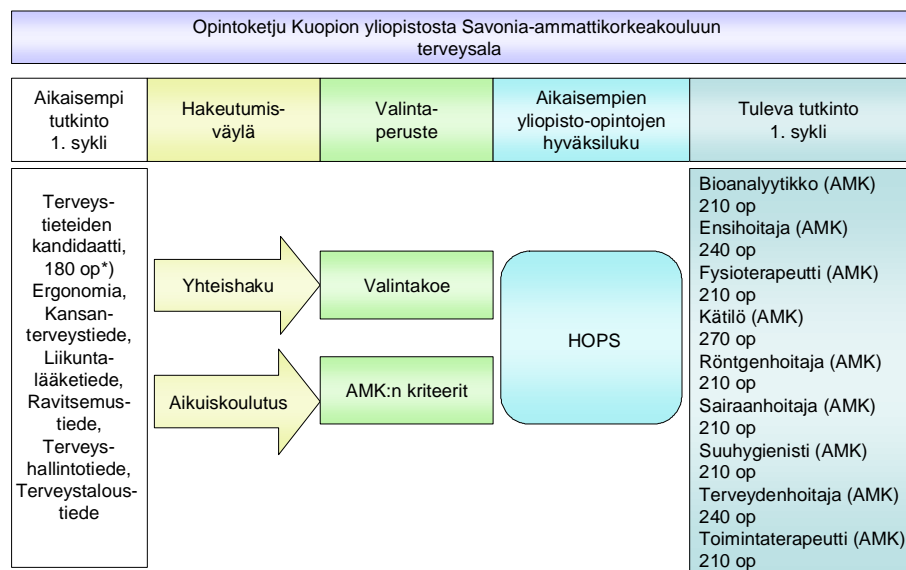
Opintoketju Kuopion yliopistosta Savonia-ammattikorkeakouluun terveysala

Aikaisempi tutkinto 1. sykli

Hakeutumisväylä

Valintaperuste

Aikaisempien yliopisto-opintojen hyväksiluku

Tuleva tutkinto 1. sykli

Terveystieteiden kandidaatti, 180 op*) Ergonomia, Kansanterveystiede, Liikuntalääketiede, Ravitsemustiede, Terveyshallintotiede, Terveystaloustiede

Yhteishaku

Aikuiskoulutus

Valintakoe

AMK:n kriteerit

HOPS

Bioanalyytikko (AMK) 210 op
Ensihoitaja (AMK) 240 op
Fysioterapeutti (AMK) 210 op
Kätilö (AMK) 270 op
Röntgenhoitaja (AMK) 210 op
Sairaanhoitaja (AMK) 210 op
Suuhygienisti (AMK) 210 op
Terveydenhoitaja (AMK) 240 op
Toimintaterapeutti (AMK) 210 op